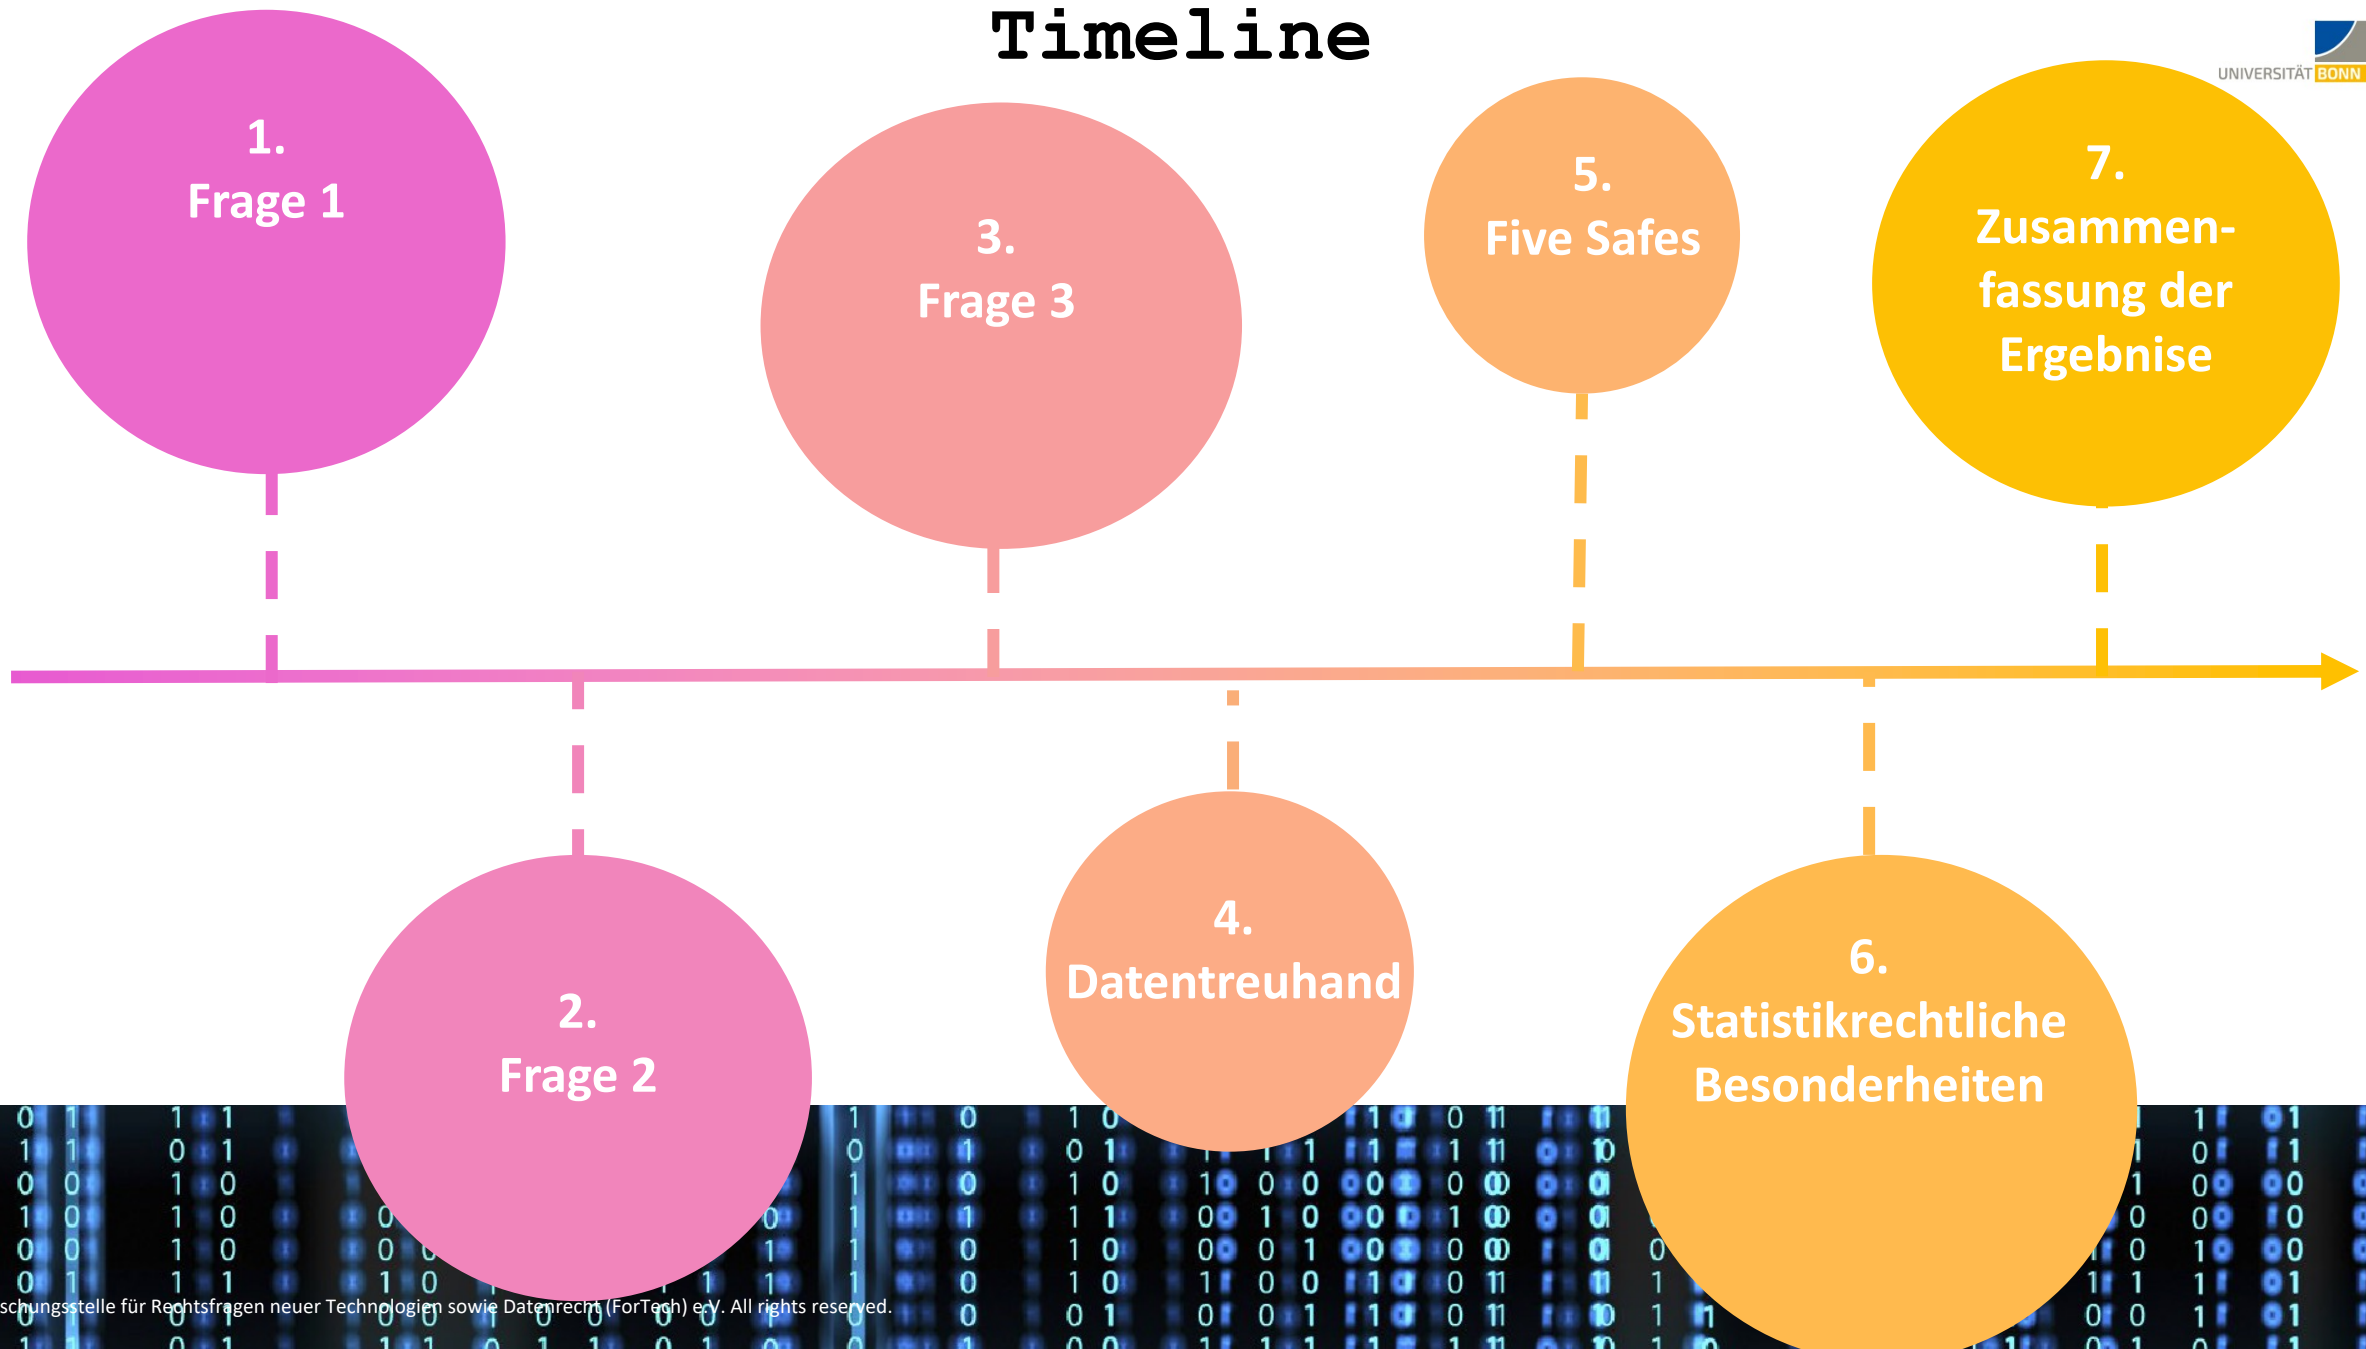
Timeline

UNIVERSITÄT BONN

1.
Frage 1

3.
Frage 3

5.
Five Safes

7.
Zusammenfassung der Ergebnise

2.
Frage 2

4.
Datentreuhand

6.
Statistikrechtliche Besonderheiten

schungsstelle für Rechtsfragen neuer Technologien sowie Datenrecht (ForTech) e.V. All rights reserved.